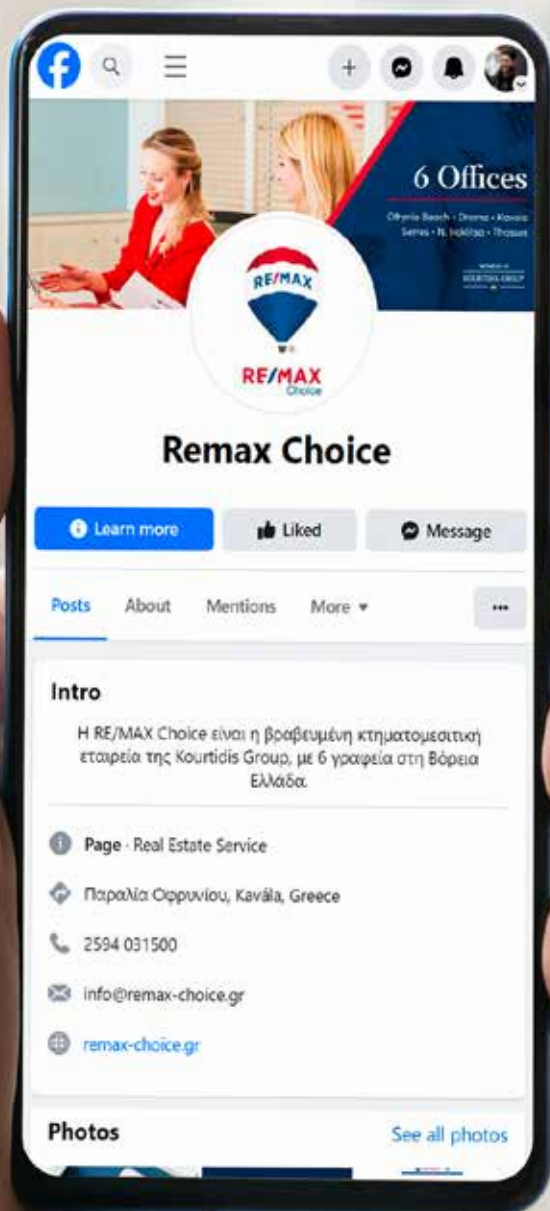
6 Offices

Ofrenio Beach • Drama • Kavala
Serres • N. Iraklitsa • Thassos

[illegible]

RE/MAX

RE/MAX
Choice

Remax Choice

Learn more

Liked

Message

Posts

About

Mentions

More

Intro

Η RE/MAX Choice είναι η βραβευμένη κτηματομεσιτική εταιρεία της Kourtidis Group, με 6 γραφεία στη Βόρεια Ελλάδα.

Page · Real Estate Service

Παραλία Οφρυνίου, Kavála, Greece

2594 031500

info@remax-choice.gr

remax-choice.gr

Photos

See all photos